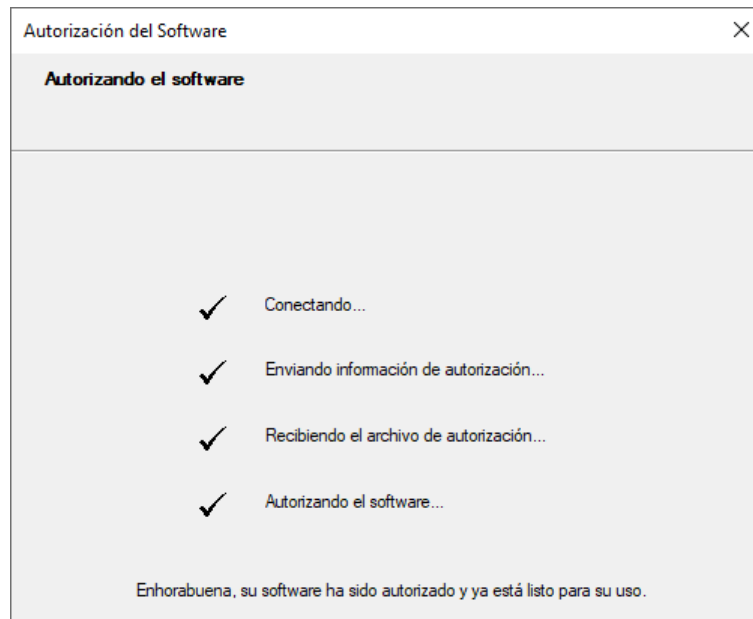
Autorización del Software

×

Autorizando el software

✓ Conectando...

✓ Enviando información de autorización...

✓ Recibiendo el archivo de autorización...

✓ Autorizando el software...

Enhorabuena, su software ha sido autorizado y ya está listo para su uso.